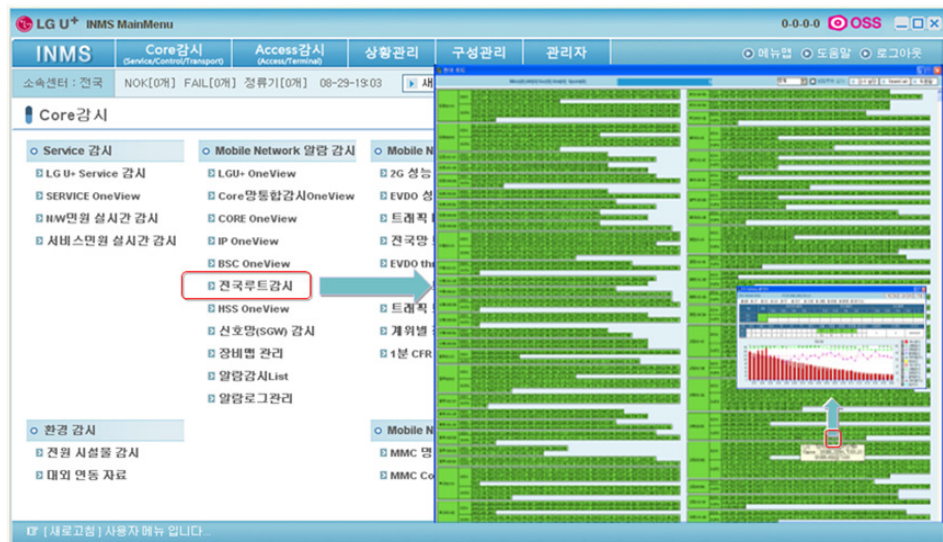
LG U⁺ INMS MainMenu

0-0-0-0 OSS

INMS
Core감시 (Service/Control/Transport)
Access감시 (Access/Terminal)
상황관리
구성관리
관리자
메뉴맵
도움말
로그아웃

소속센터 : 전국 NOK[0개] FAIL[0개] 정류기[0개] 08-29-19:03

Core감시

Service 감시
LG U+ Service 감시
SERVICE OneView
N/W민원 실시간 감시
서비스민원 실시간 감시

Mobile Network 알람 감시
LGU+ OneView
Core망통합감시OneView
CORE OneView
IP OneView
BSC OneView
전국루트감시
HSS OneView
신호망(SGW) 감시
장비별 관리
알람감시List
알람로그관리

Mobile N
2G 성능
EVDO 성
트래픽
전국망
EVDO thr
트래픽
게위별
1분 CFR

환경 감시
전원 시설물 감시
대외 연동 자료

Mobile N
MMC 명
MMC Co

[새로고침] 사용자 메뉴 입니다..